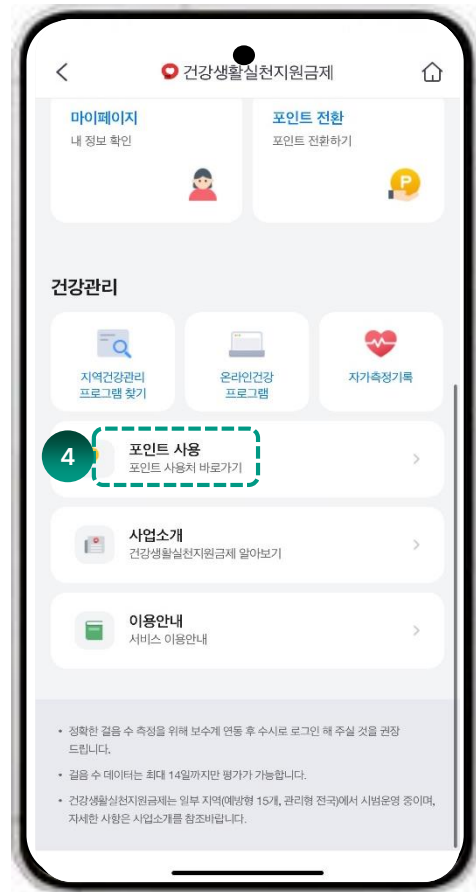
건강생활실천지원금제

마이페이지
내 정보 확인

포인트 전환
포인트 전환하기

건강관리

지역건강관리 프로그램 찾기

온라인건강 프로그램

자가측정기록

4

포인트 사용
포인트 사용처 바로가기

사업소개
건강생활실천지원금제 알아보기

이용안내
서비스 이용안내

• 정확한 걸음 수 측정을 위해 보수계 연동 후 수시로 로그인 해 주실 것을 권장드립니다.

• 걸음 수 데이터는 최대 14일까지만 평가가 가능합니다.

• 건강생활실천지원금제는 일부 지역(예방형 15개, 관리형 전국)에서 시범운영 중이며, 자세한 사항은 사업소개를 참조바랍니다.